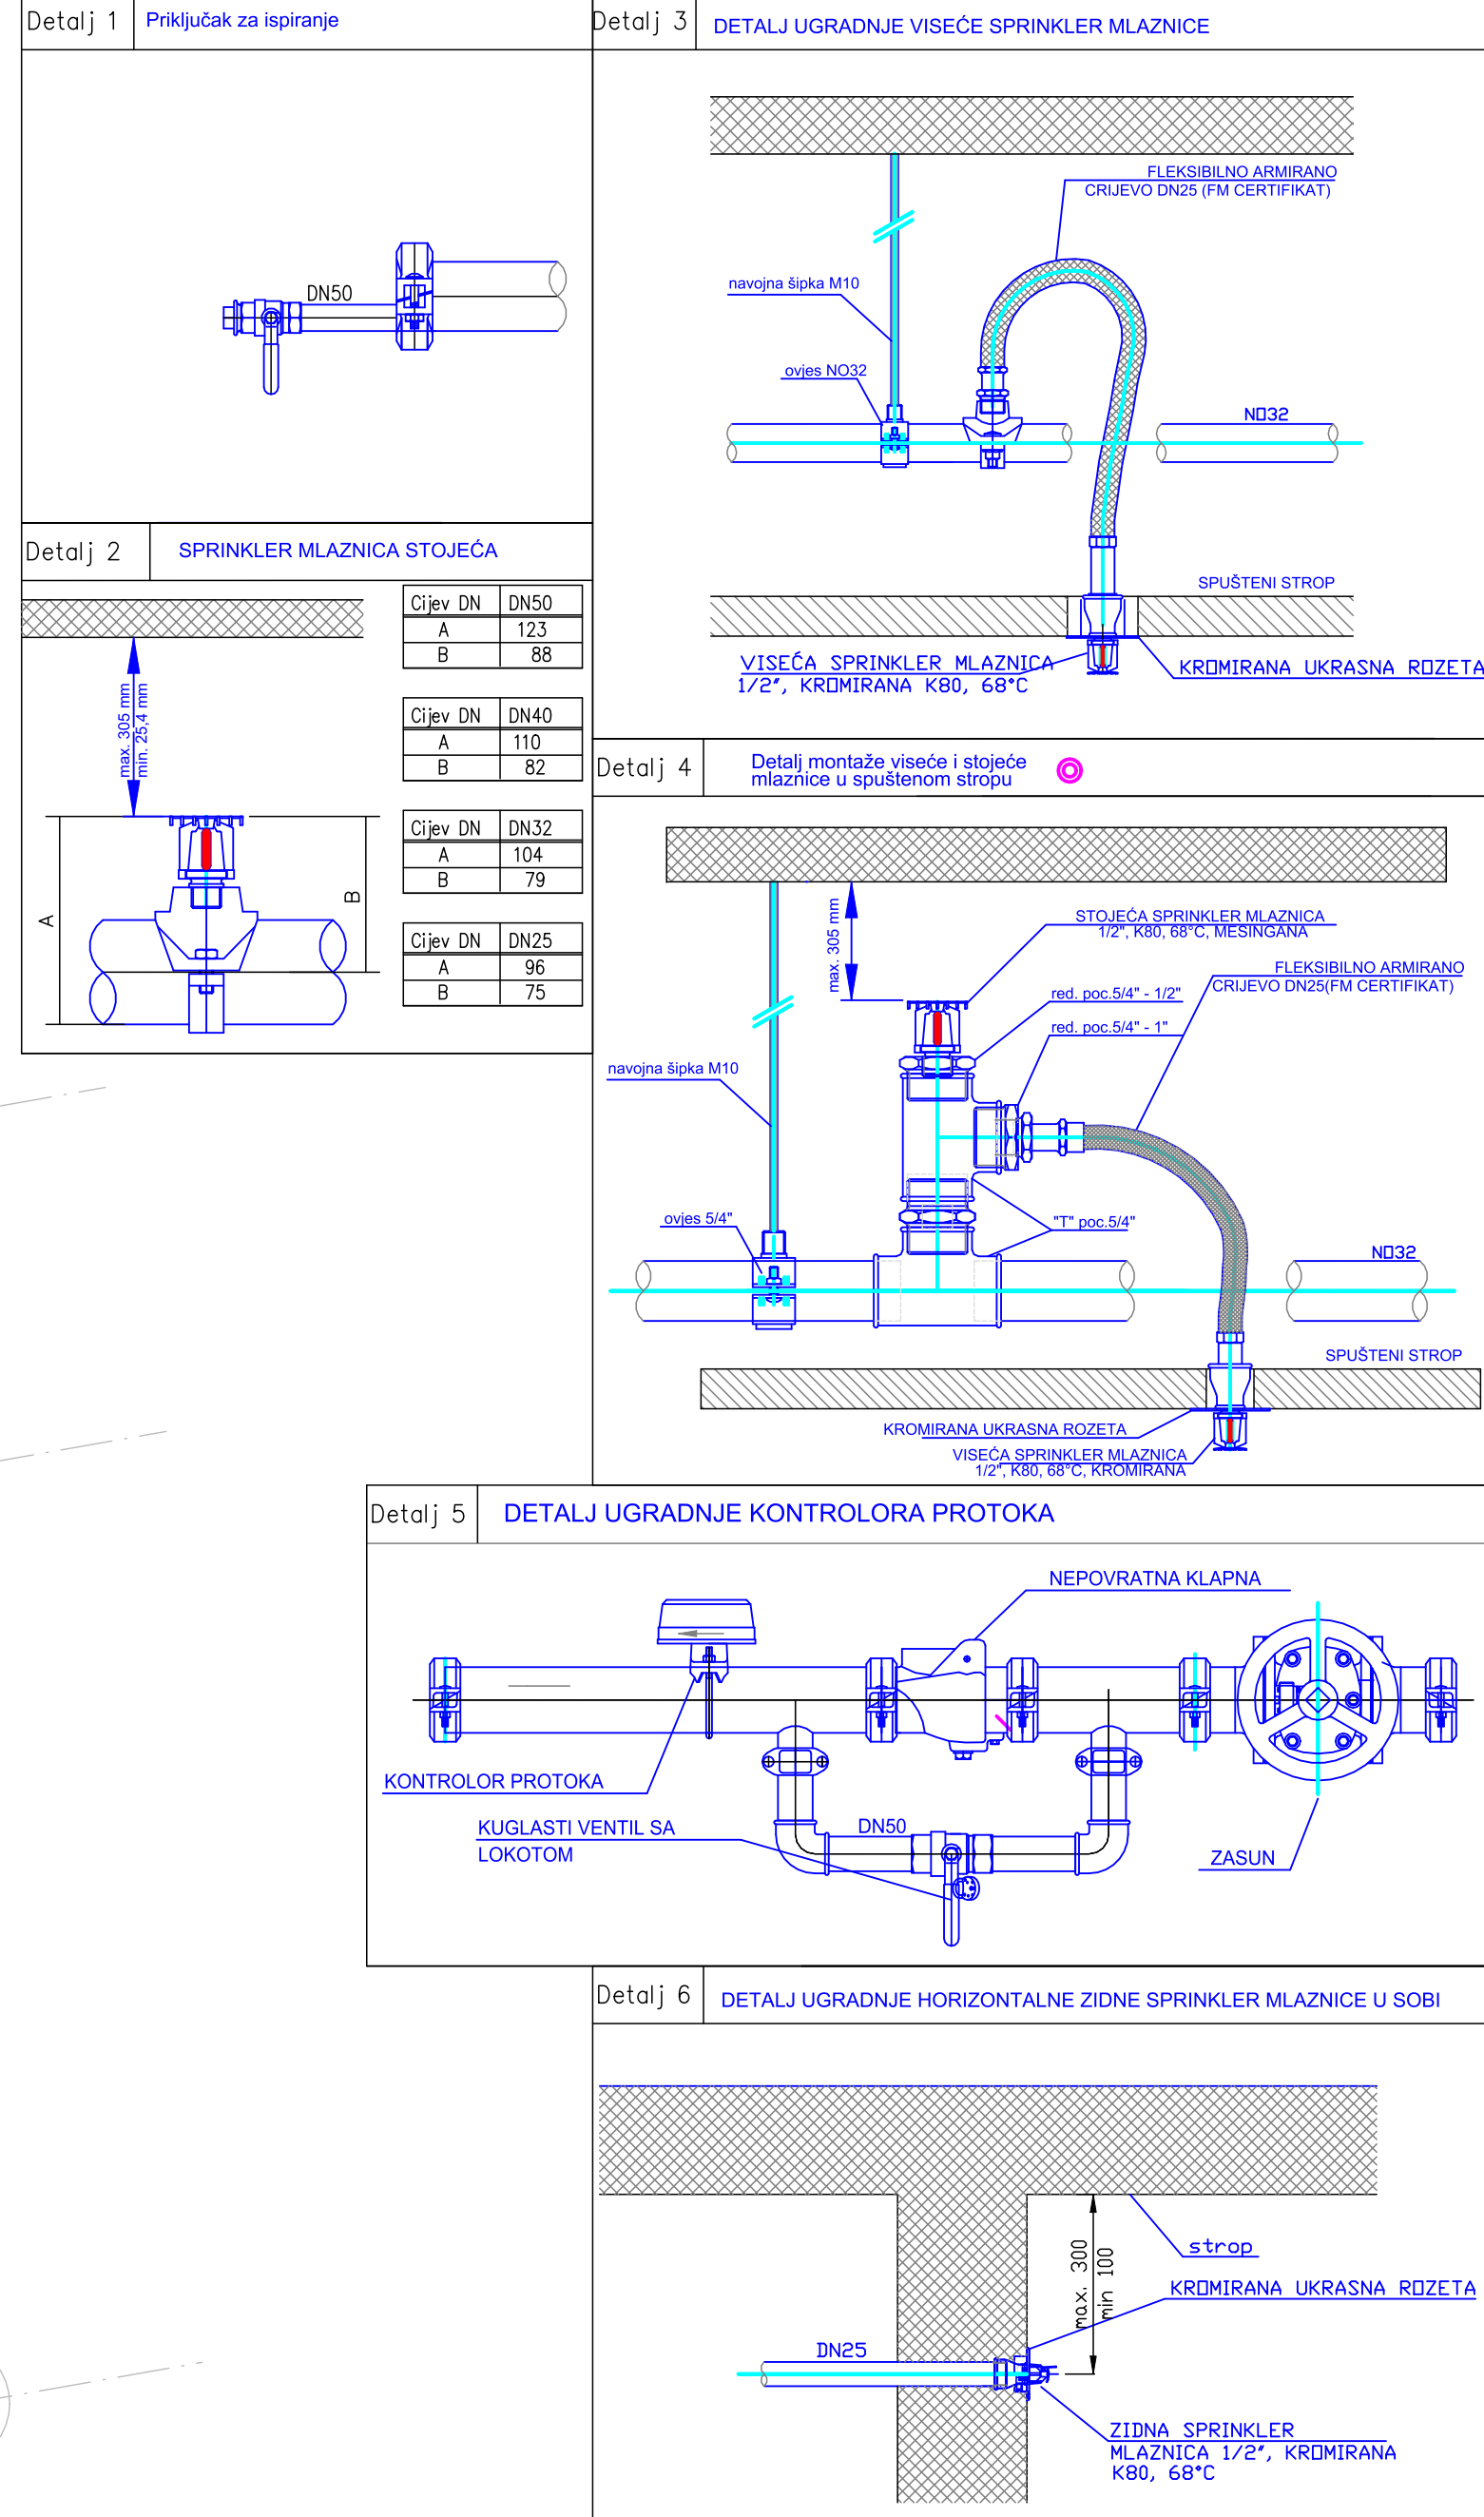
Detalj 1 Priključak za ispiranje

DN50

Detalj 2 SPRINKLER MLAZNICA STOJEĆA

| Cijev DN | DN50 |
|---|---|
| A | 123 |
| B | 88 |

| Cijev DN | DN40 |
|---|---|
| A | 110 |
| B | 82 |

| Cijev DN | DN32 |
|---|---|
| A | 104 |
| B | 79 |

| Cijev DN | DN25 |
|---|---|
| A | 96 |
| B | 75 |

max. 305 mm
min. 25,4 mm
A
B

Detalj 3 DETALJ UGRADNJE VISEĆE SPRINKLER MLAZNICE

FLEKSIBILNO ARMIRANO CRIJEVO DN25 (FM CERTIFIKAT)
navojna šipka M10
ovjes NO32
NO32
SPUŠTENI STROP
VISEĆA SPRINKLER MLAZNICA 1/2", KROMIRANA K80, 68°C
KROMIRANA UKRASNA ROZETA

Detalj 4 Detalj montaže viseće i stojeće mlaznice u spuštenom stropu

max. 305 mm
STOJEĆA SPRINKLER MLAZNICA 1/2", K80, 68°C, MESINGANA
FLEKSIBILNO ARMIRANO CRIJEVO DN25(FM CERTIFIKAT)
red. poc.5/4" - 1/2"
red. poc.5/4" - 1"
navojna šipka M10
ovjes 5/4"
"T" poc.5/4"
NO32
SPUŠTENI STROP
KROMIRANA UKRASNA ROZETA
VISEĆA SPRINKLER MLAZNICA 1/2", K80, 68°C, KROMIRANA

Detalj 5 DETALJ UGRADNJE KONTROLORA PROTOKA

NEPOVRATNA KLAPNA
KONTROLOR PROTOKA
KUGLASTI VENTIL SA LOKOTOM
DN50
ZASUN

Detalj 6 DETALJ UGRADNJE HORIZONTALNE ZIDNE SPRINKLER MLAZNICE U SOBI

strop
max. 300
min 100
KROMIRANA UKRASNA ROZETA
DN25
ZIDNA SPRINKLER MLAZNICA 1/2", KROMIRANA K80, 68°C